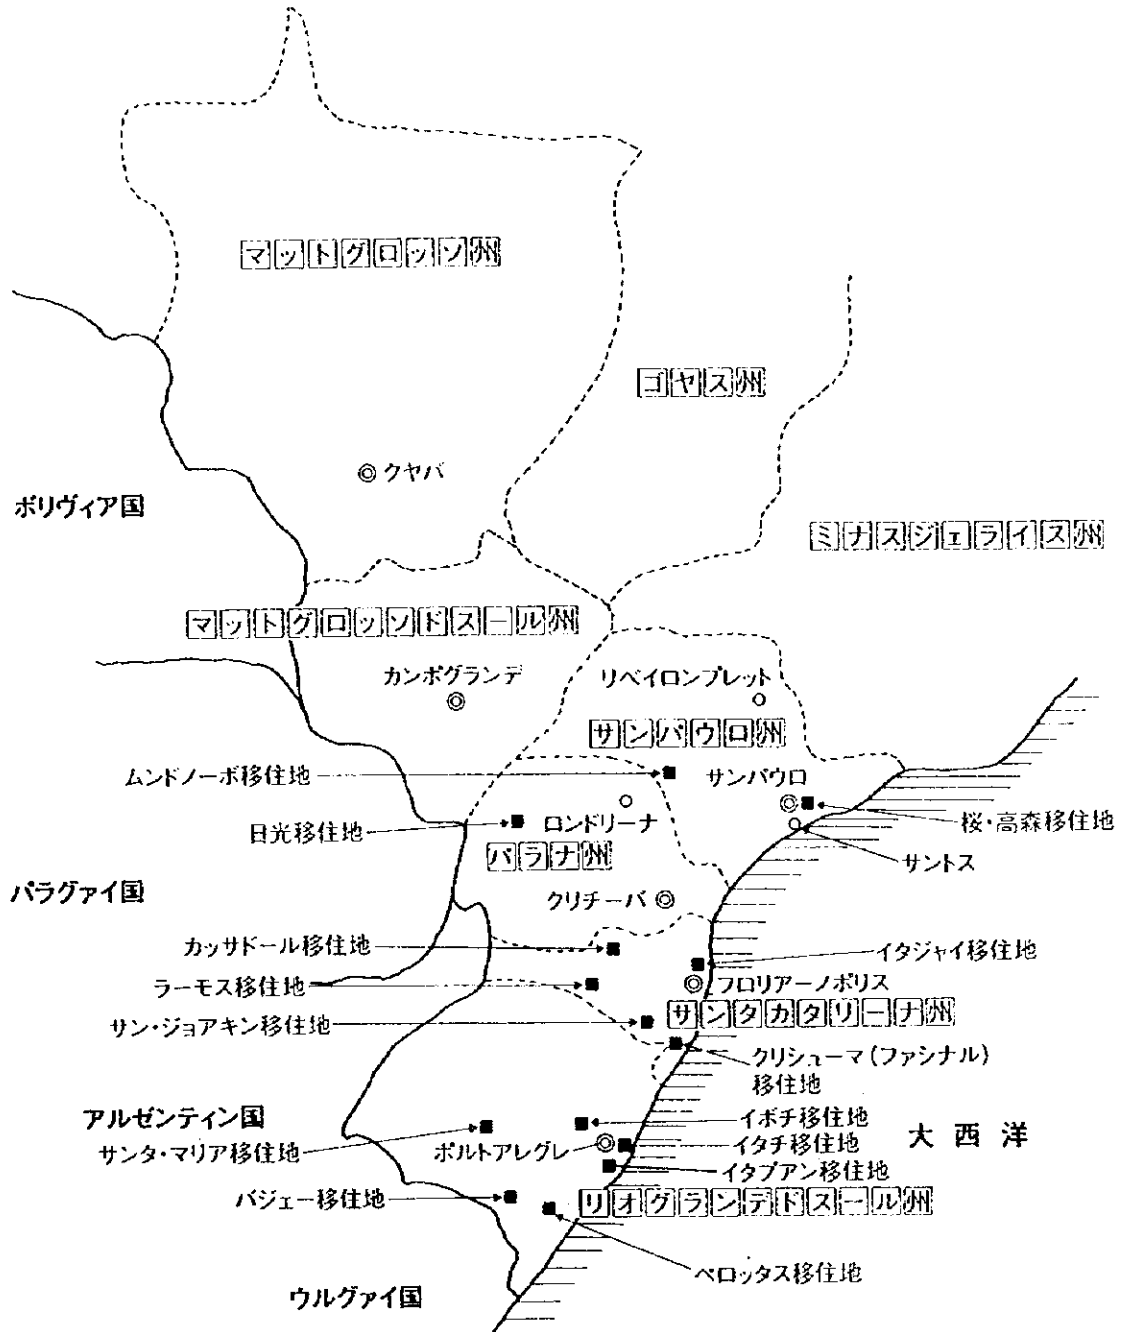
マットグロッソ州

ゴヤス州

クヤバ

ボリヴィア国

ミナスジェライス州

マットグロッソドスール州

カンポグランデ

リベイロンプレット

サンパウロ州

ムンドノーボ移住地

サンパウロ

日光移住地

ロンドリーナ

桜・高森移住地

パラナ州

サントス

パラグァイ国

クリチーバ

カッサドール移住地

イタジャイ移住地

ラーモス移住地

フロリアーノポリス

サン・ジョアキン移住地

サンタカタリーナ州

クリシューマ（ファシナル）移住地

アルゼンティン国

イボチ移住地

サンタ・マリア移住地

ポルトアレグレ

イタチ移住地

大西洋

イタプアン移住地

バジェー移住地

リオグランデドスール州

ペロッタス移住地

ウルグァイ国